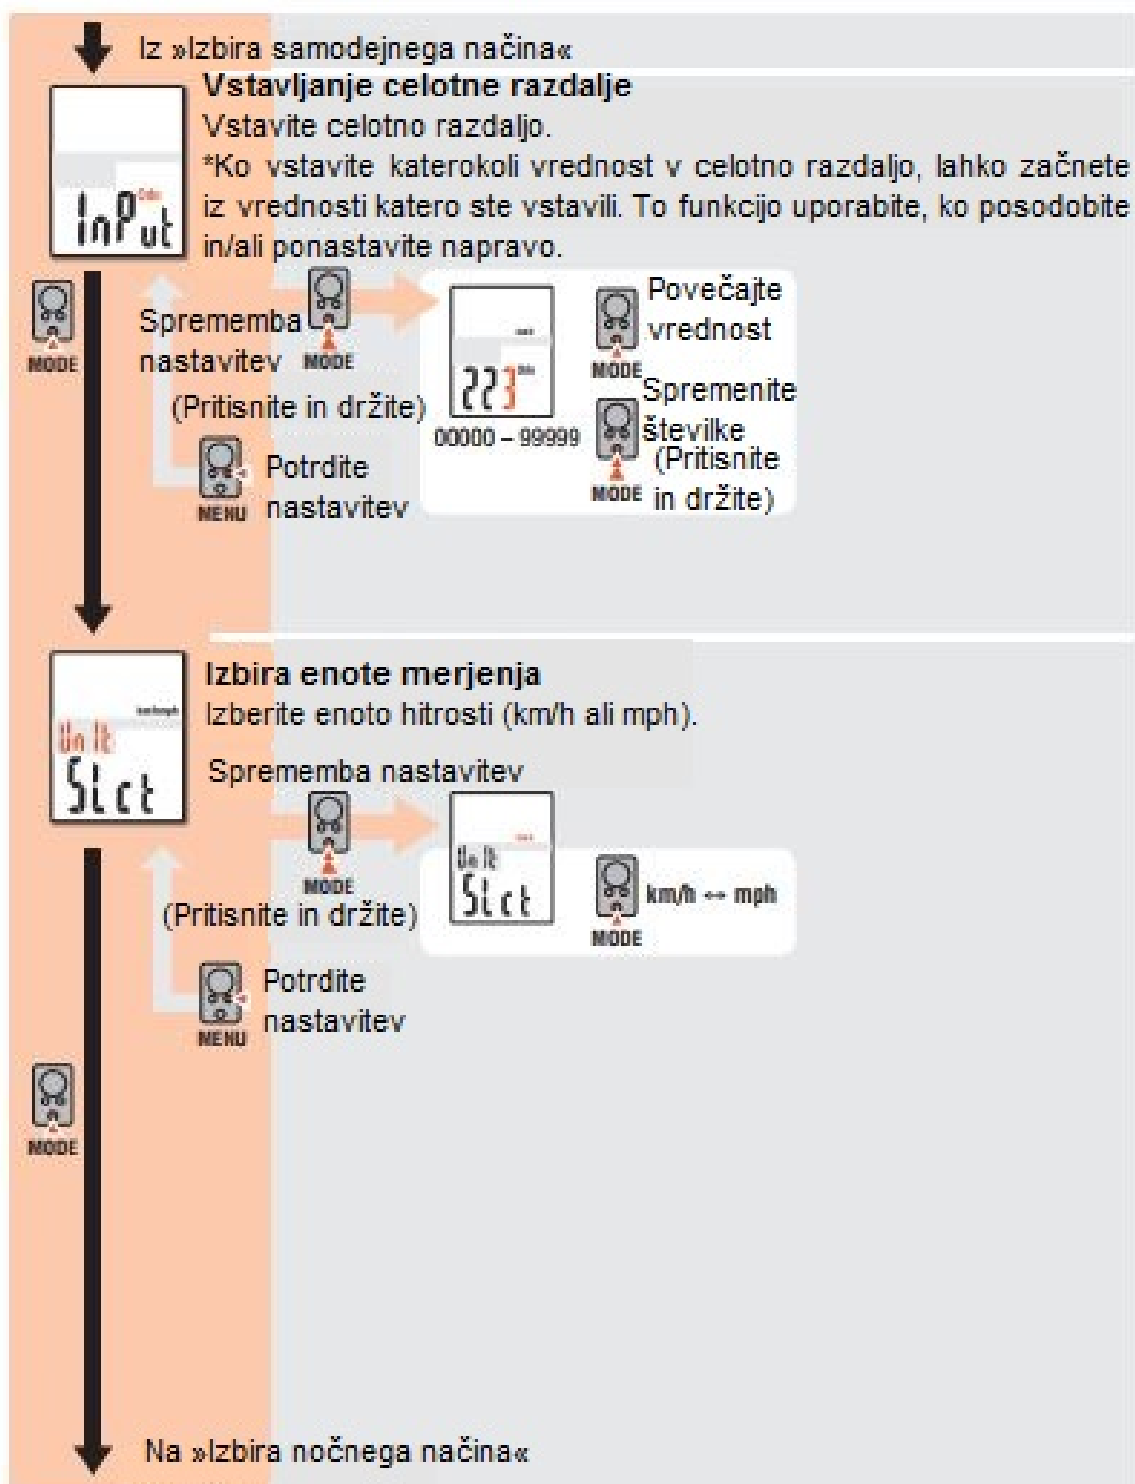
Iz »Izbira samodejnega načina«

Vstavljanje celotne razdalje
Vstavite celotno razdaljo.
*Ko vstavite katerokoli vrednost v celotno razdaljo, lahko začnete iz vrednosti katero ste vstavili. To funkcijo uporabite, ko posodobite in/ali ponastavite napravo.

InPut

MODE

Sprememba nastavitev

MODE

(Pritisnite in držite)

MENU

Potrdite nastavitev

223

00000 – 99999

MODE

Povečajte vrednost

MODE

Spremenite številke (Pritisnite in držite)

Izbira enote merjenja
Izberite enoto hitrosti (km/h ali mph).

Unit Slct

Sprememba nastavitev

MODE

(Pritisnite in držite)

Unit Slct

MODE

km/h ↔ mph

MENU

Potrdite nastavitev

MODE

Na »Izbira nočnega načina«